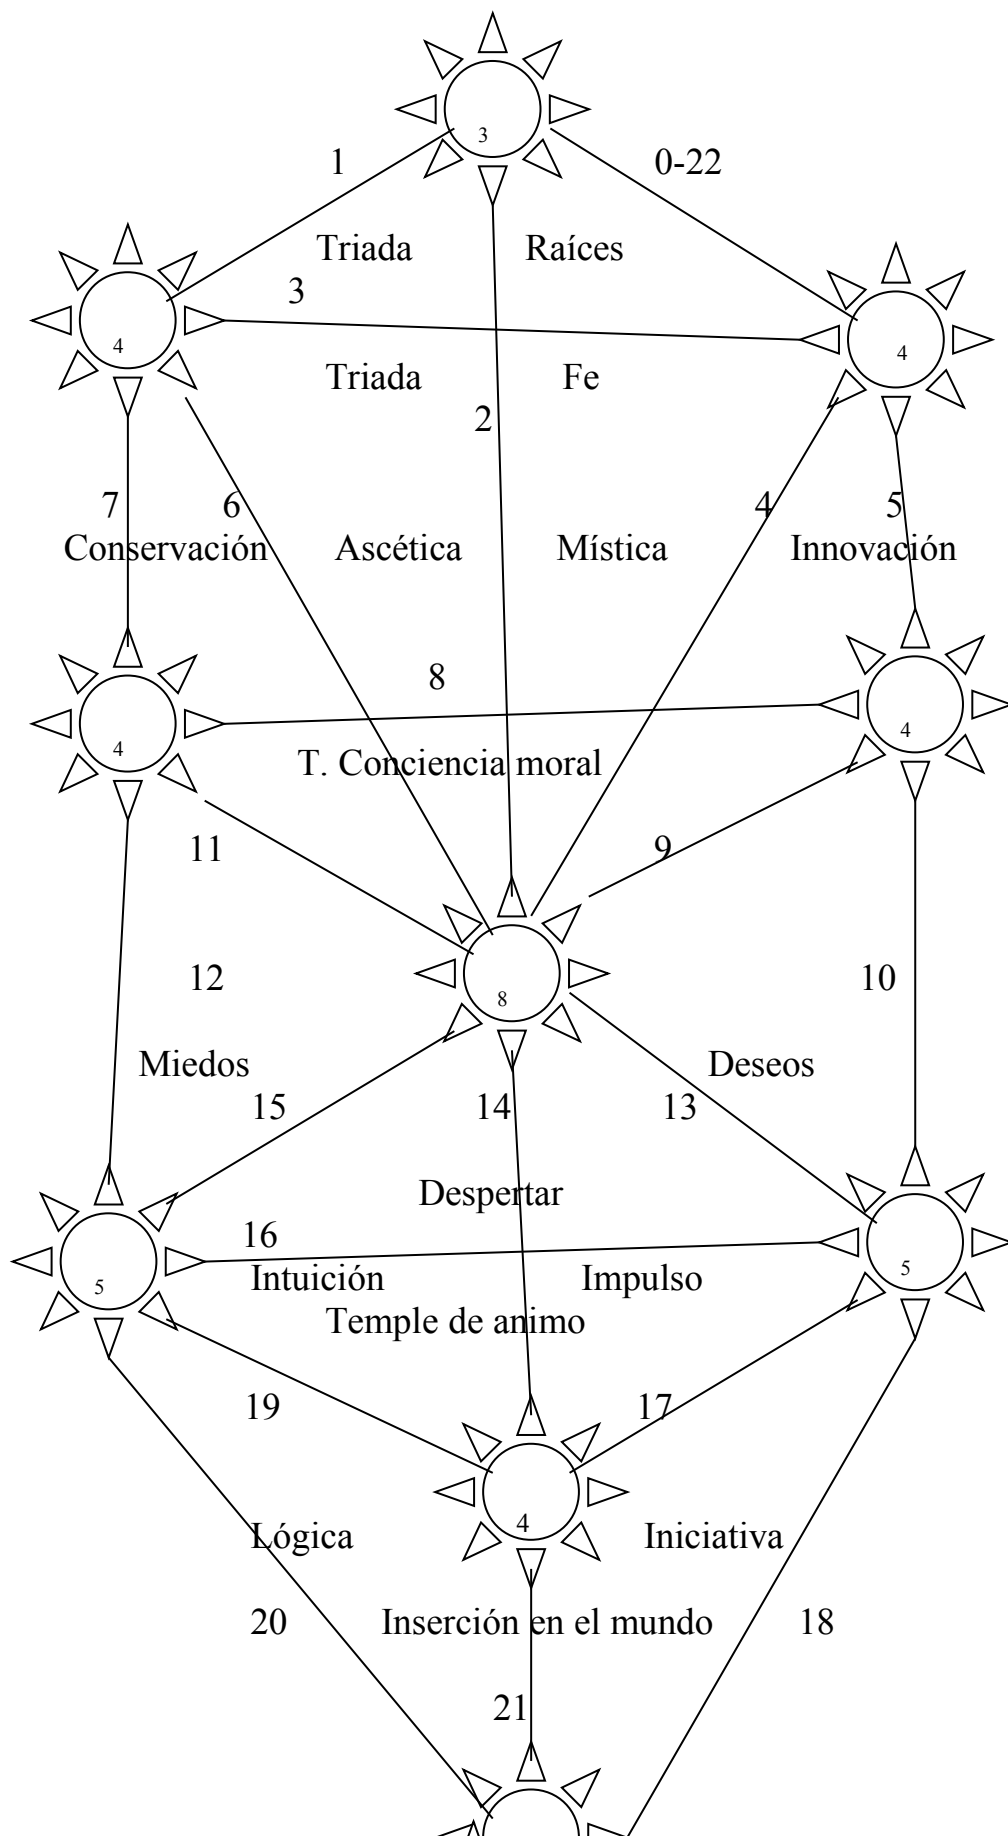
3

1

0-22

Triada

Raíces

4

3

4

Triada

Fe

2

7

6

4

5

Conservación

Ascética

Mística

Innovación

4

8

4

T. Conciencia moral

11

9

12

8

10

Miedos

Deseos

15

14

13

Despertar

16

5

Intuición

Impulso

5

Temple de animo

19

17

4

Lógica

Iniciativa

20

Inserción en el mundo

18

21